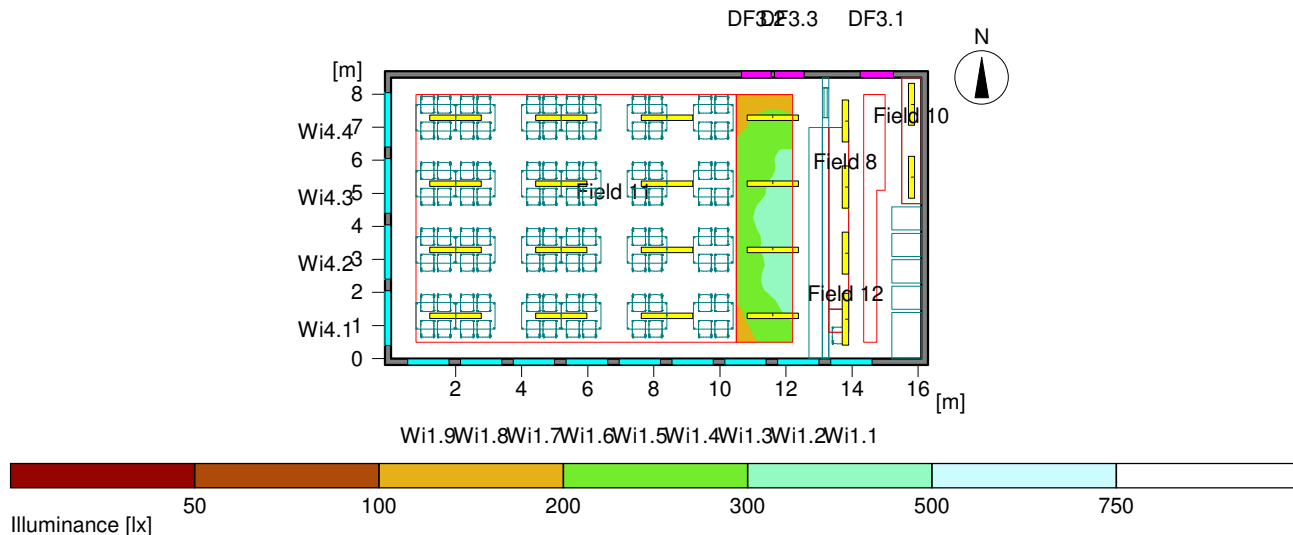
DF3.2DF3.3 DF3.1

N

[m]

8
7
6
5
4
3
2
1
0

Wi4.4
Wi4.3
Wi4.2
Wi4.1

Field 10
Field 8
Field 11
Field 12

2 4 6 8 10 12 14 16 [m]

Wi1.9Wi1.8Wi1.7Wi1.6Wi1.5Wi1.4Wi1.3Wi1.2Wi1.1

50 100 200 300 500 750

Illuminance [lx]